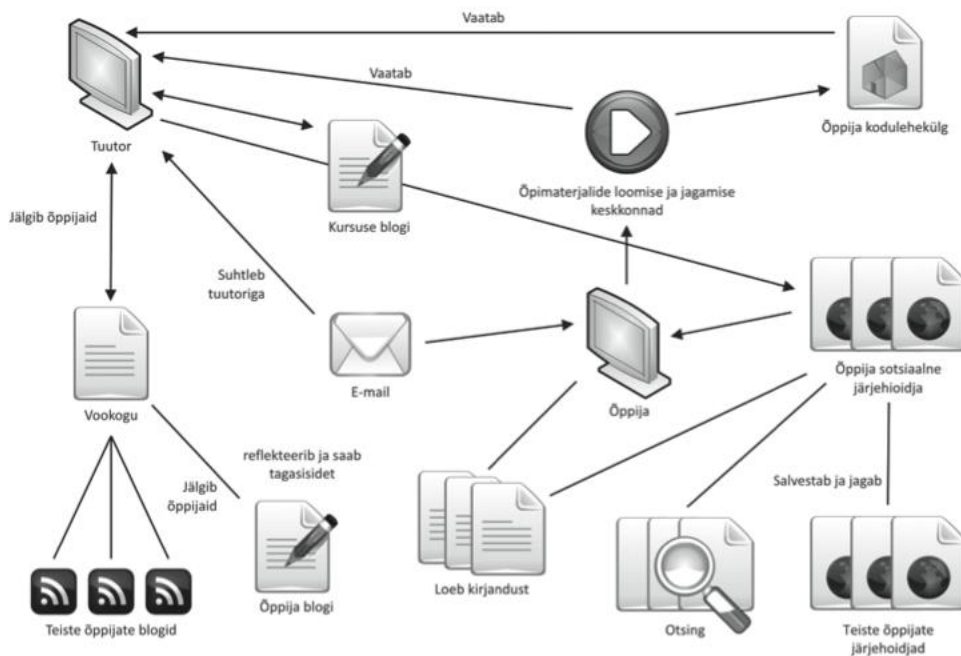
Vaatab

Vaatab

Tuutor

Kursuse blogi

Õpimaterjalide loomise ja jagamise keskkonnad

Õppija kodulehekülg

Jälgib õppijaid

Suhtleb tuutoriga

E-mail

Õppija

Õppija sotsiaalne järjehoidja

Vookogu

reflekteerib ja saab tagasisidet

Jälgib õppijaid

Salvestab ja jagab

Õppija blogi

Loeb kirjandust

Otsing

Teiste õppijate blogid

Teiste õppijate järjehoidjad